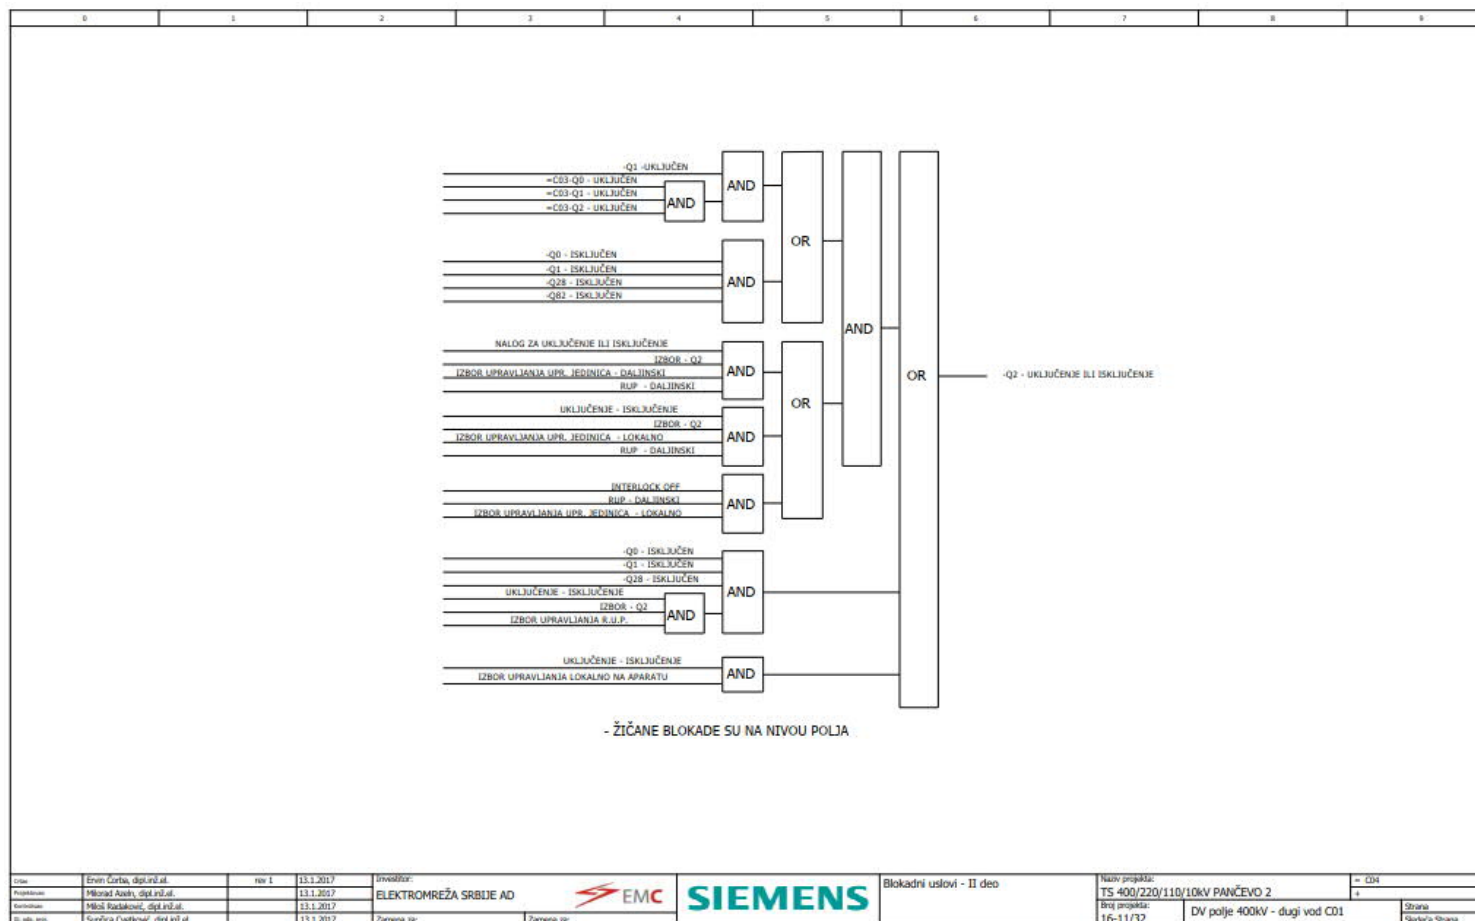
0 1 2 3 4 5 6 7 8 9

-Q1 -UKLJUČEN
=C03-Q0 - UKLJUČEN
=C03-Q1 - UKLJUČEN
=C03-Q2 - UKLJUČEN
AND
AND
OR

-Q0 - ISKLJUČEN
-Q1 - ISKLJUČEN
-Q28 - ISKLJUČEN
-Q82 - ISKLJUČEN
AND

AND

NALOG ZA UKLJUČENJE ILI ISKLJUČENJE
IZBOR - Q2
IZBOR UPRAVLJANJA UPR. JEDINICA - DALJINSKI
RUP - DALJINSKI
AND
OR
OR
-Q2 - UKLJUČENJE ILI ISKLJUČENJE

UKLJUČENJE - ISKLJUČENJE
IZBOR - Q2
IZBOR UPRAVLJANJA UPR. JEDINICA - LOKALNO
RUP - DALJINSKI
AND

INTERLOCK OFF
RUP - DALJINSKI
IZBOR UPRAVLJANJA UPR. JEDINICA - LOKALNO
AND

-Q0 - ISKLJUČEN
-Q1 - ISKLJUČEN
-Q28 - ISKLJUČEN
UKLJUČENJE - ISKLJUČENJE
IZBOR - Q2
IZBOR UPRAVLJANJA R.U.P.
AND
AND

UKLJUČENJE - ISKLJUČENJE
IZBOR UPRAVLJANJA LOKALNO NA APARATU
AND

- ŽIČANE BLOKADE SU NA NIVOU POLJA

| Crtao | Ervin Čorba, dipl.inž.el. | rev 1 | 13.1.2017 | Investitor: |
|---|---|---|---|---|
| Projektovao | Milorad Azeln, dipl.inž.el. | | 13.1.2017 | ELEKTROMREŽA SRBIJE AD |
| Kontrolisao | Miloš Radaković, dipl.inž.el. | | 13.1.2017 | |
| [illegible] | Sunčica Cvetković, dipl.inž.el. | | 13.1.2017 | Zamena za: Zamenja sa: |

EMC
SIEMENS
Blokadni uslovi - II deo
Naziv projekta:
TS 400/220/110/10kV PANČEVO 2
= C04
+
Broj projekta:
16-11/32
DV polje 400kV - dugi vod C01
Strana
Sledeća Strana